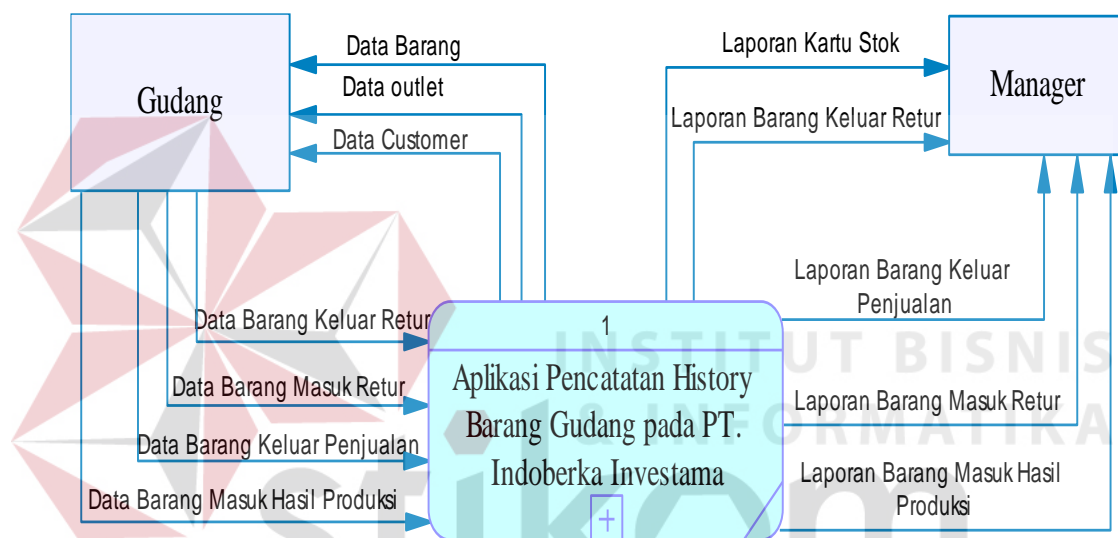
Gudang

Data Barang

Data outlet

Data Customer

Laporan Kartu Stok

Laporan Barang Keluar Retur

Manager

Laporan Barang Keluar Penjualan

Data Barang Keluar Retur

1

Aplikasi Pencatatan History Barang Gudang pada PT. Indoberka Investama

Data Barang Masuk Retur

Laporan Barang Masuk Retur

Data Barang Keluar Penjualan

Laporan Barang Masuk Hasil Produksi

Data Barang Masuk Hasil Produksi

INSTITUT BISNIS & INFORMATIKA